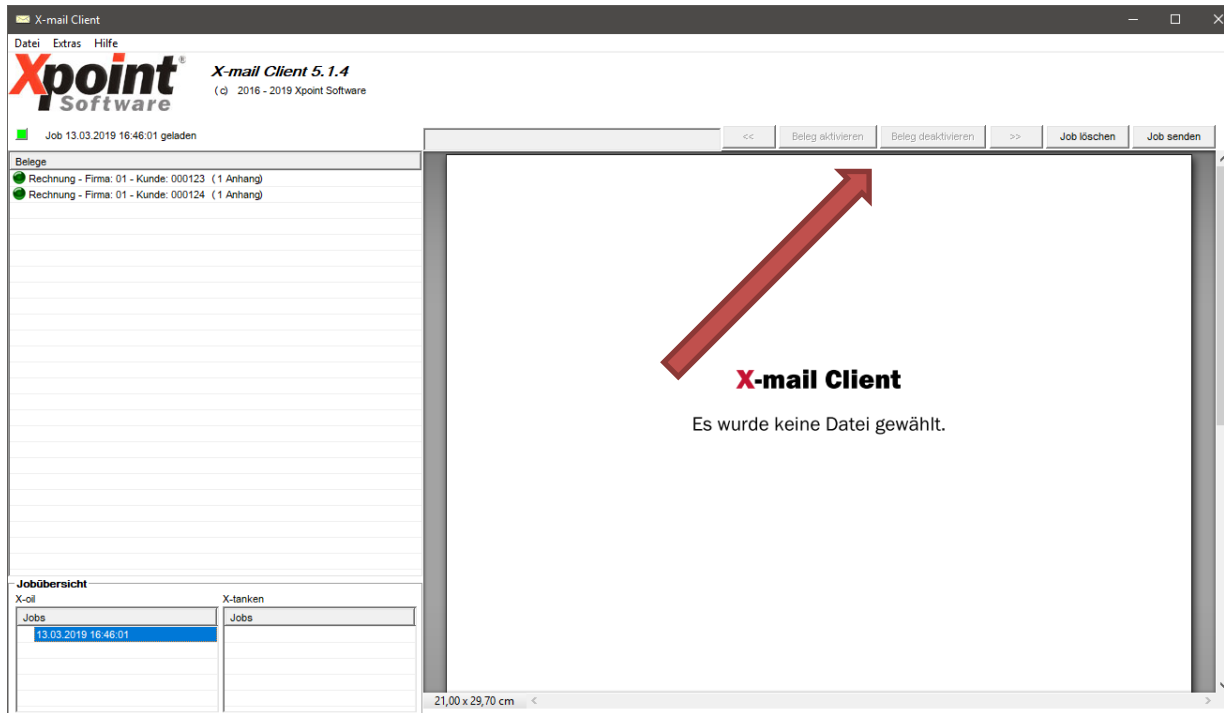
X-mail Client

Datei Extras Hilfe

Xpoint® Software

X-mail Client 5.1.4
(c) 2016 - 2019 Xpoint Software

Job 13.03.2019 16:46:01 geladen

<< | Beleg aktivieren | Beleg deaktivieren | >> | Job löschen | Job senden

Belege
Rechnung - Firma: 01 - Kunde: 000123 (1 Anhang)
Rechnung - Firma: 01 - Kunde: 000124 (1 Anhang)

X-mail Client

Es wurde keine Datei gewählt.

Jobübersicht
X-oil
Jobs
13.03.2019 16:46:01
X-tanken
Jobs

21,00 x 29,70 cm